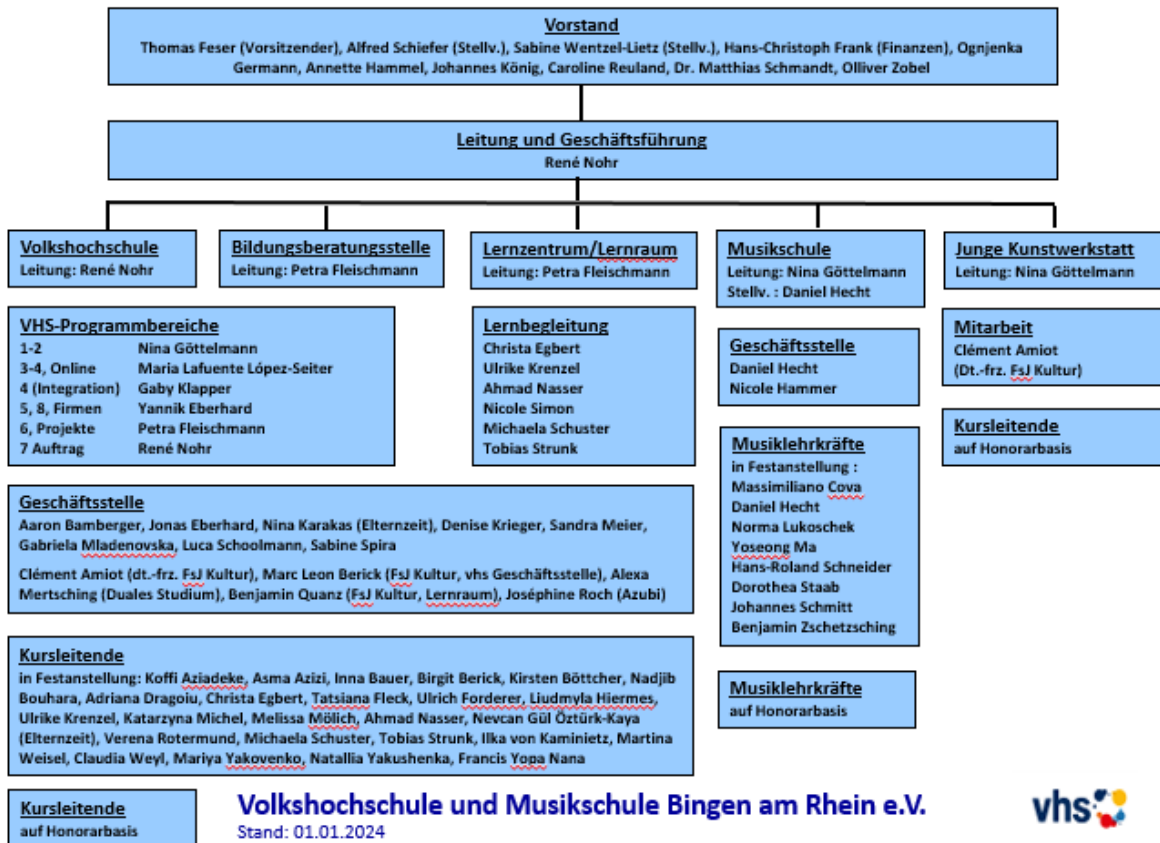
Vorstand
Thomas Feser (Vorsitzender), Alfred Schiefer (Stellv.), Sabine Wentzel-Lietz (Stellv.), Hans-Christoph Frank (Finanzen), Ognjenka Germann, Annette Hammel, Johannes König, Caroline Reuland, Dr. Matthias Schmandt, Olliver Zobel

Leitung und Geschäftsführung
René Nohr

Volkshochschule
Leitung: René Nohr

Bildungsberatungsstelle
Leitung: Petra Fleischmann

Lernzentrum/Lernraum
Leitung: Petra Fleischmann

Musikschule
Leitung: Nina Göttelmann
Stellv. : Daniel Hecht

Junge Kunstwerkstatt
Leitung: Nina Göttelmann

VHS-Programmbereiche
1-2 Nina Göttelmann
3-4, Online Maria Lafuente López-Seiter
4 (Integration) Gaby Klapper
5, 8, Firmen Yannik Eberhard
6, Projekte Petra Fleischmann
7 Auftrag René Nohr

Lernbegleitung
Christa Egbert
Ulrike Krenzel
Ahmad Nasser
Nicole Simon
Michaela Schuster
Tobias Strunk

Geschäftsstelle
Daniel Hecht
Nicole Hammer

Mitarbeit
Clément Amiot
(Dt.-frz. FsJ Kultur)

Kursleitende
auf Honorarbasis

Musiklehrkräfte
in Festanstellung :
Massimiliano Cova
Daniel Hecht
Norma Lukoschek
Yoseong Ma
Hans-Roland Schneider
Dorothea Staab
Johannes Schmitt
Benjamin Zschetzsching

Geschäftsstelle
Aaron Bamberger, Jonas Eberhard, Nina Karakas (Elternzeit), Denise Krieger, Sandra Meier, Gabriela Mladenovska, Luca Schoolmann, Sabine Spira

Clément Amiot (dt.-frz. FsJ Kultur), Marc Leon Berick (FsJ Kultur, vhs Geschäftsstelle), Alexa Mertsching (Duales Studium), Benjamin Quanz (FsJ Kultur, Lernraum), Joséphine Roch (Azubi)

Kursleitende
in Festanstellung: Koffi Aziadeke, Asma Azizi, Inna Bauer, Birgit Berick, Kirsten Böttcher, Nadjib Bouhara, Adriana Dragoiu, Christa Egbert, Tatsiana Fleck, Ulrich Forderer, Liudmyla Hiermes, Ulrike Krenzel, Katarzyna Michel, Melissa Mölich, Ahmad Nasser, Nevcan Gül Öztürk-Kaya (Elternzeit), Verena Rotermund, Michaela Schuster, Tobias Strunk, Ilka von Kaminietz, Martina Weisel, Claudia Weyl, Mariya Yakovenko, Natallia Yakushenka, Francis Yopa Nana

Musiklehrkräfte
auf Honorarbasis

Kursleitende
auf Honorarbasis

Volkshochschule und Musikschule Bingen am Rhein e.V.
Stand: 01.01.2024

vhs